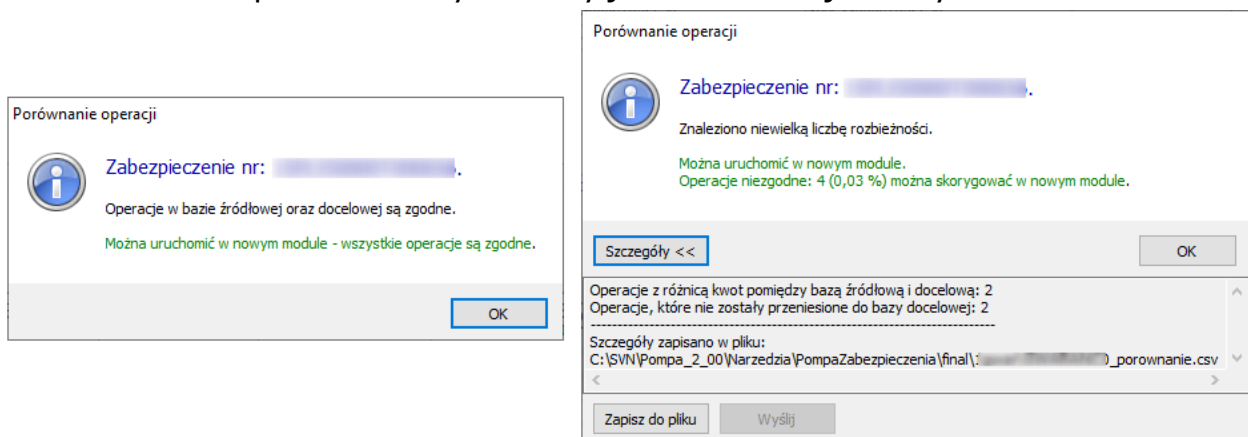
Porównanie operacji

Zabezpieczenie nr: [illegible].

Operacje w bazie źródłowej oraz docelowej są zgodne.

Można uruchomić w nowym module - wszystkie operacje są zgodne.

OK

Porównanie operacji

Zabezpieczenie nr: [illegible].

Znaleziono niewielką liczbę rozbieżności.

Można uruchomić w nowym module.
Operacje niezgodne: 4 (0,03 %) można skorygować w nowym module.

Szczegóły <<

OK

Operacje z różnicą kwot pomiędzy bazą źródłową i docelową: 2
Operacje, które nie zostały przeniesione do bazy docelowej: 2
------------------------------------------------------------
Szczegóły zapisano w pliku:
C:\SVN\Pompa_2_00\Narzedzia\PompaZabezpieczenia\final\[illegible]_porownanie.csv

Zapisz do pliku

Wyślij